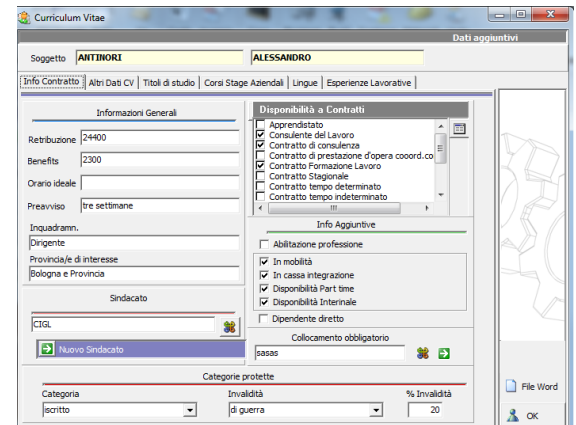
Curriculum Vitae

Dati aggiuntivi

Soggetto ANTINORI ALESSANDRO

Info Contratto | Altri Dati CV | Titoli di studio | Corsi Stage Aziendali | Lingue | Esperienze Lavorative

Informazioni Generali

Retribuzione 24400

Benefits 2300

Orario ideale

Preavviso tre settimane

Inquadramn.
Dirigente

Provincia/e di interesse
Bologna e Provincia

Sindacato

CIGL

Nuovo Sindacato

Disponibilità a Contratti

Apprendistato
Consulente del Lavoro
Contratto di consulenza
Contratto di prestazione d'opera cooord.co
Contratto Formazione Lavoro
Contratto Stagionale
Contratto tempo determinato
Contratto tempo indeterminato

Info Aggiuntive

Abilitazione professione

In mobilità
In cassa integrazione
Disponibilità Part time
Disponibilità Interinale

Dipendente diretto

Collocamento obbligatorio

sasas

Categorie protette

Categoria
iscritto

Invalidità
di guerra

% Invalidità
20

File Word

OK